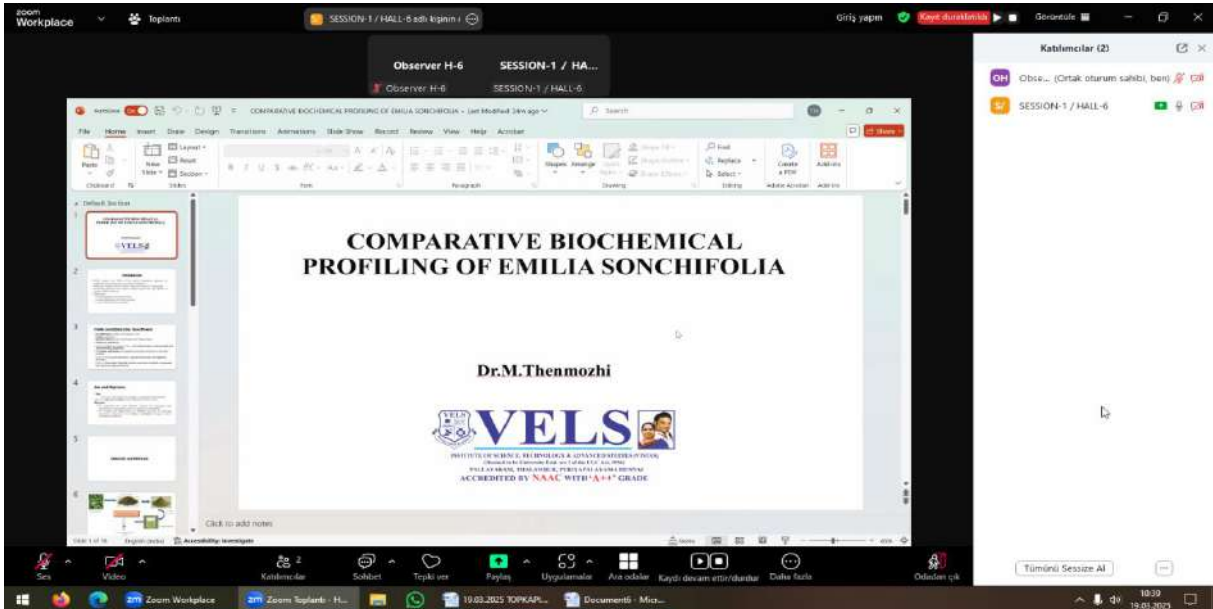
zoom Workplace
Toplantı
SESSION-1 / HALL-6 adlı kişinin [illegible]
Giriş yapın
Kayıt duraklatıldı
Görüntüle
Katılımcılar (2)
OH Obse... (Ortak oturum sahibi, ben)
SESSION-1 / HALL-6
Observer H-6
SESSION-1 / HA...
Observer H-6
SESSION-1 / HALL-6
COMPARATIVE BIOCHEMICAL PROFILING OF EMILIA SONCHIFOLIA - Last Modified: 14m ago
Search
File Home Insert Draw Design Transitions Animations Slide Show Record Review View Help Acrobat
Share
Paste New Slide Layout Reset Section
Clipboard Slides Font Paragraph Drawing Editing Adobe Acrobat Add-ins
Shapes Arrange
Find Replace Select
Create a PDF
Add-ins
Default Section
COMPARATIVE BIOCHEMICAL PROFILING OF EMILIA SONCHIFOLIA

Dr.M.Thenmozhi

VELS
INSTITUTE OF SCIENCE, TECHNOLOGY & ADVANCED STUDIES (VISTAS)
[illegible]
PALLAVARAM, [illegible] CHENNAI
ACCREDITED BY NAAC WITH 'A++' GRADE
Click to add notes
Slide 1 of 16
Accessibility: Investigate
Notes
Ses
Video
Katılımcılar 2
Sohbet
Tepki ver
Paylaş
Uygulamalar
Ara odalar
Kaydı devam ettir/durdur
Daha fazla
Odadan çık
Tümünü Sessize Al
Zoom Workplace
Zoom Toplantı - H...
19.03.2025 TOPKAPI...
Document1 - Micr...
10:39
19.03.2025